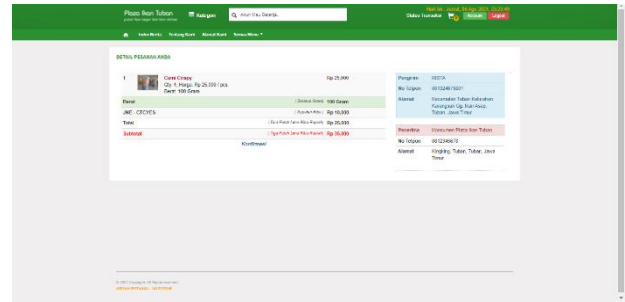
Plaza Ikan Tuban
Kategori
Status Transaksi
Masuk
Daftar

Index Berita Tentang Kami Alamat Kami Semua Menu

DETAIL PESANAN ANDA

| 1 | Cumi Crispy Qty 1, Harga: Rp 25.000 / pcs. Berat: 100 Gram | Rp 25.000 |
|---|---|---|
| Berat | | 100 Gram |
| JNE - CTCYES | | Rp 10.000 |
| Total | | Rp 25.000 |
| Subtotal | | Rp 35.000 |

Konfirmasi

| Pengirim | RISTA |
|---|---|
| No Telpon | 081234875021 |
| Alamat | Kecamatan Tuban Kabupaten Tuban, Jawa Timur |

| Penerima | Konsumen Plaza Ikan Tuban |
|---|---|
| No Telpon | 0812345678 |
| Alamat | Kingking, Tuban, Tuban, Jawa Timur |

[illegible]